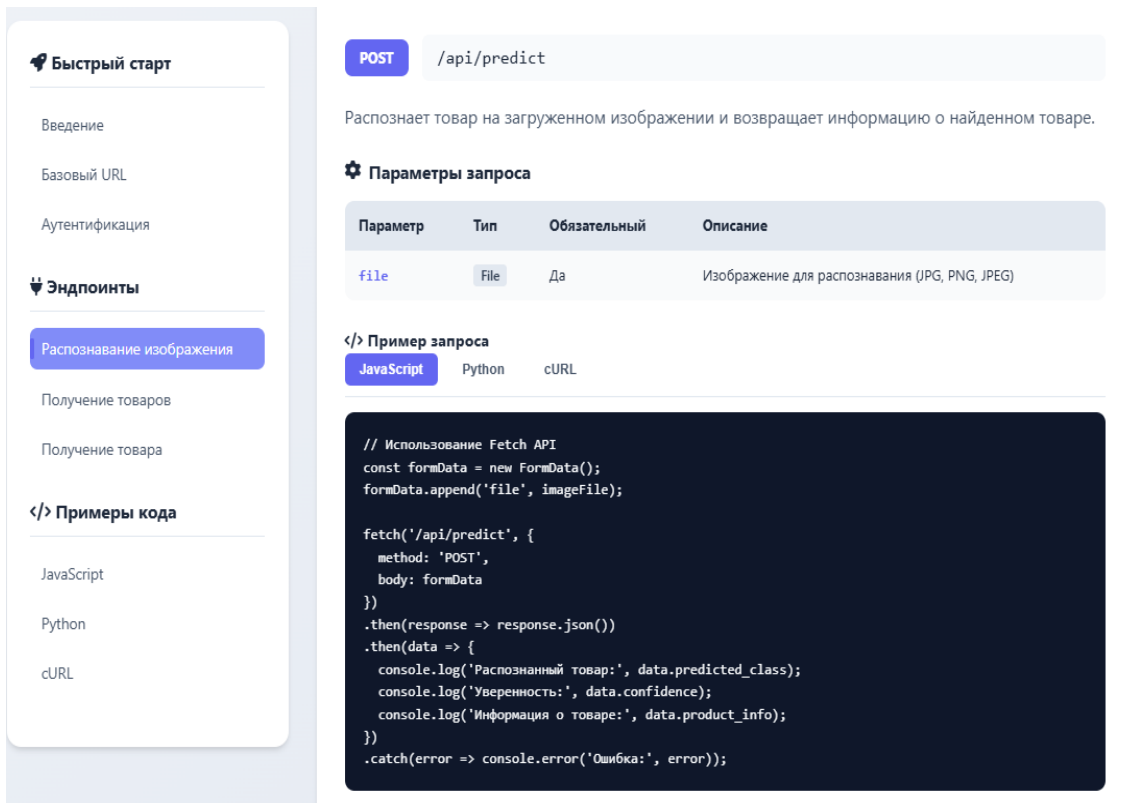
Быстрый старт

Введение

Базовый URL

Аутентификация

Эндпоинты

Распознавание изображения

Получение товаров

Получение товара

</> Примеры кода

JavaScript

Python

cURL

POST /api/predict

Распознает товар на загруженном изображении и возвращает информацию о найденном товаре.

Параметры запроса

| Параметр | Тип | Обязательный | Описание |
|---|---|---|---|
| file | File | Да | Изображение для распознавания (JPG, PNG, JPEG) |

</> Пример запроса

JavaScript Python cURL

```
// Использование Fetch API
const formData = new FormData();
formData.append('file', imageFile);

fetch('/api/predict', {
  method: 'POST',
  body: formData
})
.then(response => response.json())
.then(data => {
  console.log('Распознанный товар:', data.predicted_class);
  console.log('Уверенность:', data.confidence);
  console.log('Информация о товаре:', data.product_info);
})
.catch(error => console.error('Ошибка:', error));
```